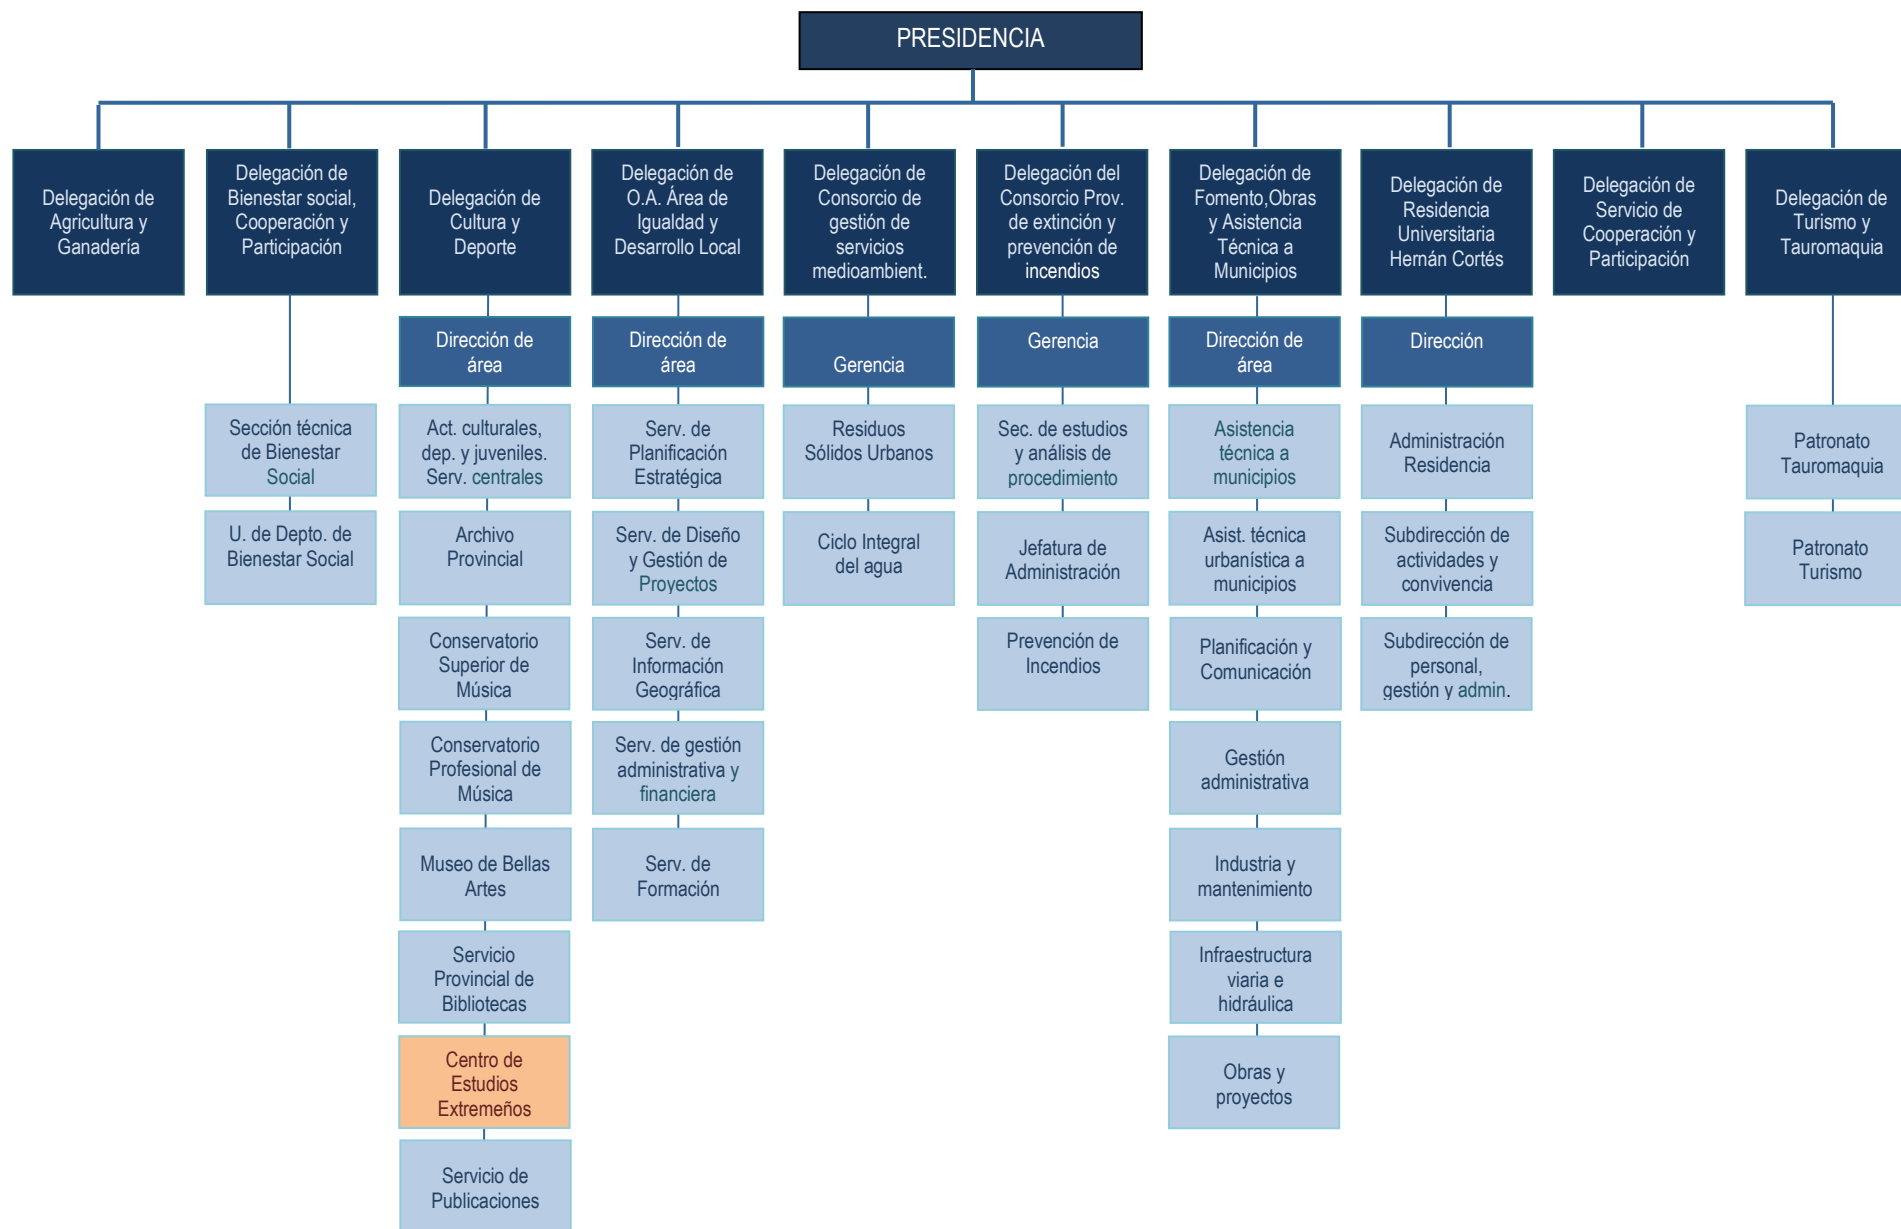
PRESIDENCIA

Delegación de Agricultura y Ganadería

Delegación de Bienestar social, Cooperación y Participación

Sección técnica de Bienestar Social

U. de Depto. de Bienestar Social

Delegación de Cultura y Deporte

Dirección de área

Act. culturales, dep. y juveniles. Serv. centrales

Archivo Provincial

Conservatorio Superior de Música

Conservatorio Profesional de Música

Museo de Bellas Artes

Servicio Provincial de Bibliotecas

Centro de Estudios Extremeños

Servicio de Publicaciones

Delegación de O.A. Área de Igualdad y Desarrollo Local

Dirección de área

Serv. de Planificación Estratégica

Serv. de Diseño y Gestión de Proyectos

Serv. de Información Geográfica

Serv. de gestión administrativa y financiera

Serv. de Formación

Delegación de Consorcio de gestión de servicios medioambient.

Gerencia

Residuos Sólidos Urbanos

Ciclo Integral del agua

Delegación del Consorcio Prov. de extinción y prevención de incendios

Gerencia

Sec. de estudios y análisis de procedimiento

Jefatura de Administración

Prevención de Incendios

Delegación de Fomento,Obras y Asistencia Técnica a Municipios

Dirección de área

Asistencia técnica a municipios

Asist. técnica urbanística a municipios

Planificación y Comunicación

Gestión administrativa

Industria y mantenimiento

Infraestructura viaria e hidráulica

Obras y proyectos

Delegación de Residencia Universitaria Hernán Cortés

Dirección

Administración Residencia

Subdirección de actividades y convivencia

Subdirección de personal, gestión y admin.

Delegación de Servicio de Cooperación y Participación

Delegación de Turismo y Tauromaquia

Patronato Tauromaquia

Patronato Turismo